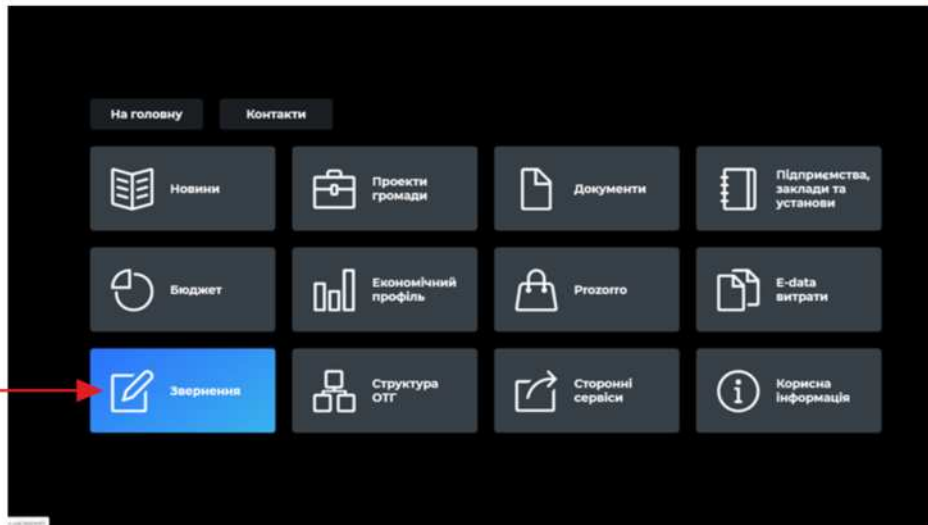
На головну
Контакти

Новини
Проекти громади
Документи
Підприємства, заклади та установи

Бюджет
Економічний профіль
Prozorro
E-data витрати

Звернення
Структура ОТГ
Сторонні сервіси
Корисна інформація